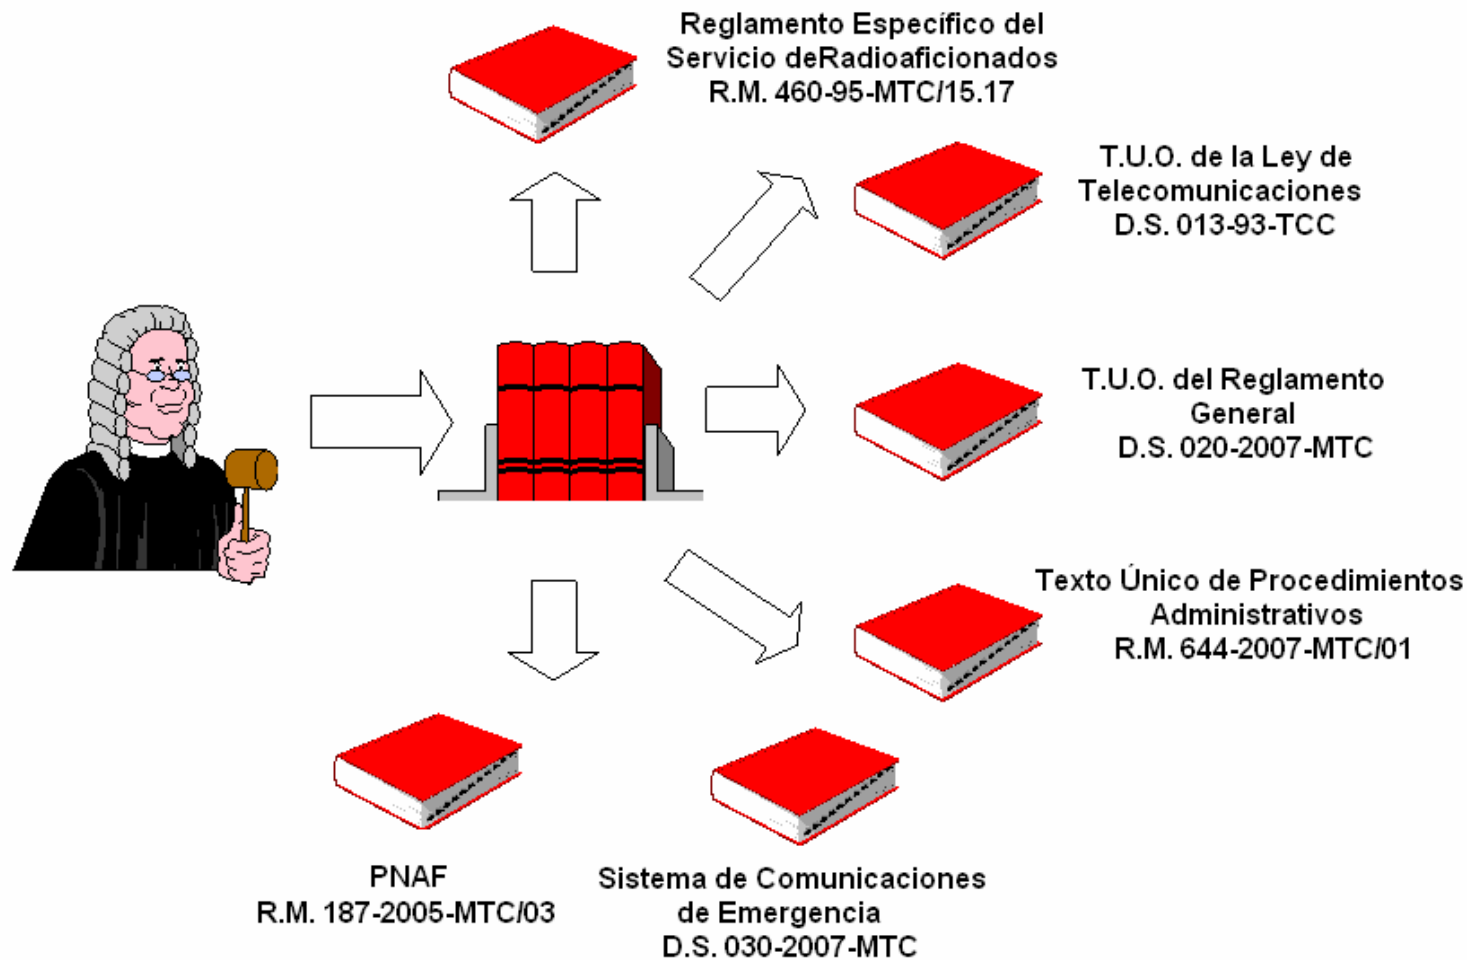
Reglamento Específico del Servicio deRadioaficionados
R.M. 460-95-MTC/15.17

T.U.O. de la Ley de Telecomunicaciones
D.S. 013-93-TCC

T.U.O. del Reglamento General
D.S. 020-2007-MTC

Texto Único de Procedimientos Administrativos
R.M. 644-2007-MTC/01

PNAF
R.M. 187-2005-MTC/03

Sistema de Comunicaciones de Emergencia
D.S. 030-2007-MTC